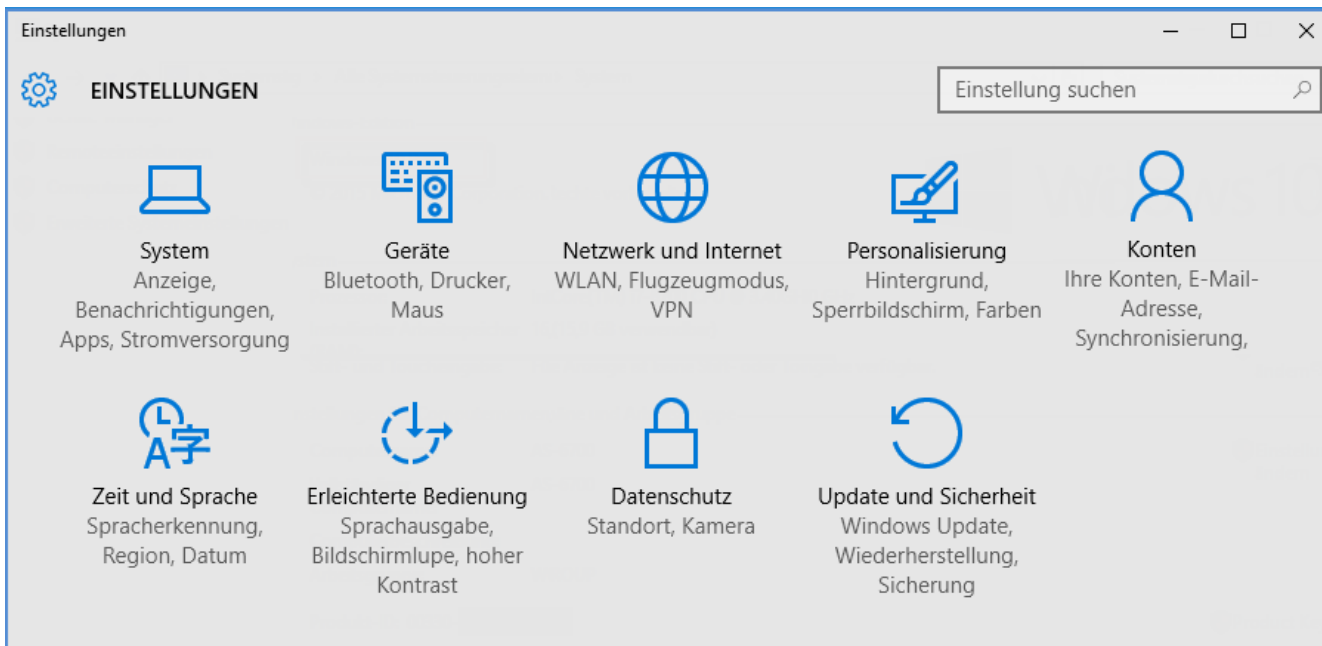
Einstellungen

EINSTELLUNGEN

Einstellung suchen

System
Anzeige, Benachrichtigungen, Apps, Stromversorgung

Geräte
Bluetooth, Drucker, Maus

Netzwerk und Internet
WLAN, Flugzeugmodus, VPN

Personalisierung
Hintergrund, Sperrbildschirm, Farben

Konten
Ihre Konten, E-Mail-Adresse, Synchronisierung,

Zeit und Sprache
Spracherkennung, Region, Datum

Erleichterte Bedienung
Sprachausgabe, Bildschirmlupe, hoher Kontrast

Datenschutz
Standort, Kamera

Update und Sicherheit
Windows Update, Wiederherstellung, Sicherung